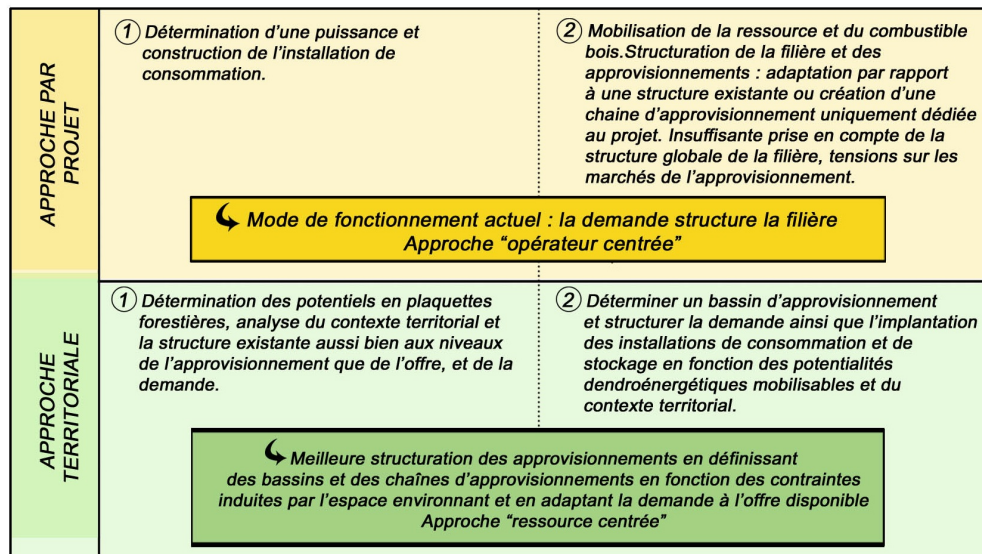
APPROCHE PAR PROJET

① Détermination d'une puissance et construction de l'installation de consommation.

② Mobilisation de la ressource et du combustible bois.Structuration de la filière et des approvisionnements : adaptation par rapport à une structure existante ou création d'une chaine d'approvisionnement uniquement dédiée au projet. Insuffisante prise en compte de la structure globale de la filière, tensions sur les marchés de l'approvisionnement.

Mode de fonctionnement actuel : la demande structure la filière
Approche "opérateur centrée"

APPROCHE TERRITORIALE

① Détermination des potentiels en plaquettes forestières, analyse du contexte territorial et la structure existante aussi bien aux niveaux de l'approvisionnement que de l'offre, et de la demande.

② Déterminer un bassin d'approvisionnement et structurer la demande ainsi que l'implantation des installations de consommation et de stockage en fonction des potentialités dendroénergétiques mobilisables et du contexte territorial.

Meilleure structuration des approvisionnements en définissant des bassins et des chaînes d'approvisionnements en fonction des contraintes induites par l'espace environnant et en adaptant la demande à l'offre disponible
Approche "ressource centrée"